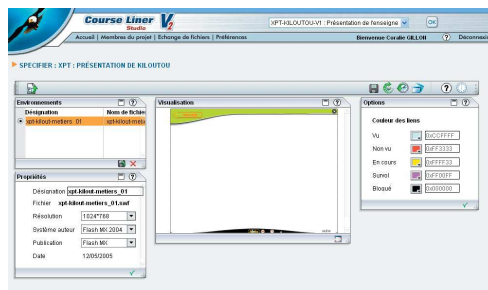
Course Liner Studio V2

XPT-KILOUTOU-V1 : Présentation de l'enseigne

OK

Accueil | Membres du projet | Echange de fichiers | Préférences

Bienvenue Coralie GILLON

Déconnexi

SPECIFIER : XPT : PRÉSENTATION DE KILOUTOU

Environnements

| Désignation | Nom de fichier |
|---|---|
| xpt-kilout-metiers_01 | xpt-kilout-m |

Visualisation

Options

Couleur des liens

Vu 0xCCFFFF

Non vu 0xFF3333

En cours 0xFFFF33

Survol 0xFF00FF

Bloqué 0x000000

Propriétés

Désignation xpt-kilout-metiers_01

Fichier xpt-kilout-metiers_01.swf

Résolution 1024*768

Système auteur Flash MX 2004

Publication Flash MX

Date 12/05/2005